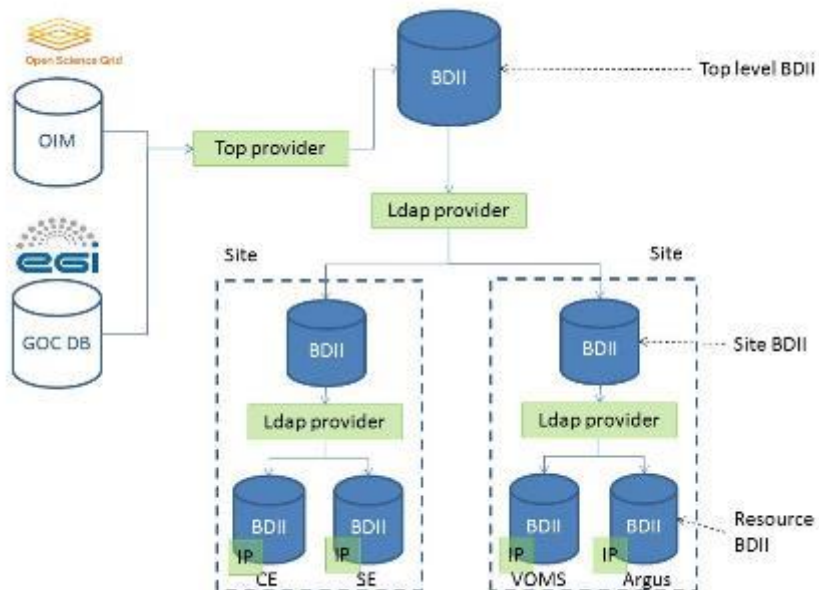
Open Science Grid

OIM

egi

GOC DB

Top provider

BDII

Top level BDII

Ldap provider

Site

Site

BDII

Ldap provider

BDII
IP
CE

BDII
IP
SE

BDII

Site BDII

Ldap provider

BDII
IP
VOMS

BDII
IP
Argus

Resource BDII